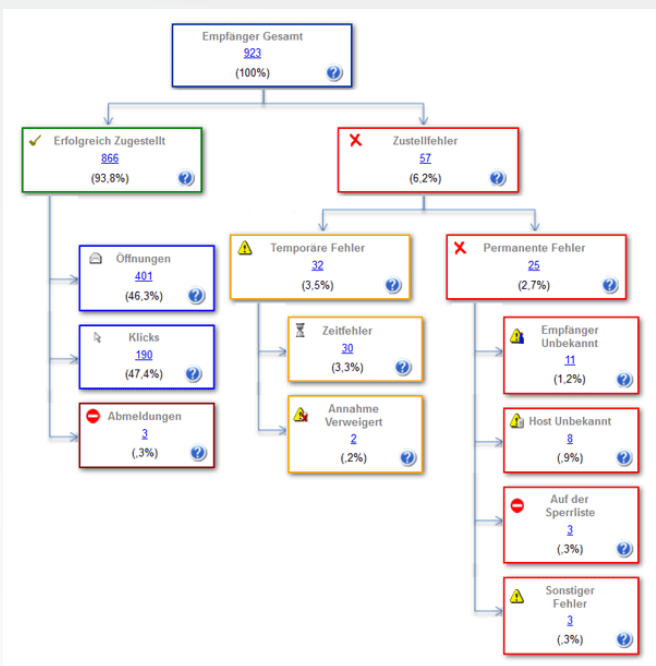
Empfänger Gesamt
923
(100%)

Erfolgreich Zugestellt
866
(93,8%)

Zustellfehler
57
(6,2%)

Öffnungen
401
(46,3%)

Klicks
190
(47,4%)

Abmeldungen
3
(,3%)

Temporäre Fehler
32
(3,5%)

Zeitfehler
30
(3,3%)

Annahme Verweigert
2
(,2%)

Permanente Fehler
25
(2,7%)

Empfänger Unbekannt
11
(1,2%)

Host Unbekannt
8
(,9%)

Auf der Sperrliste
3
(,3%)

Sonstiger Fehler
3
(,3%)